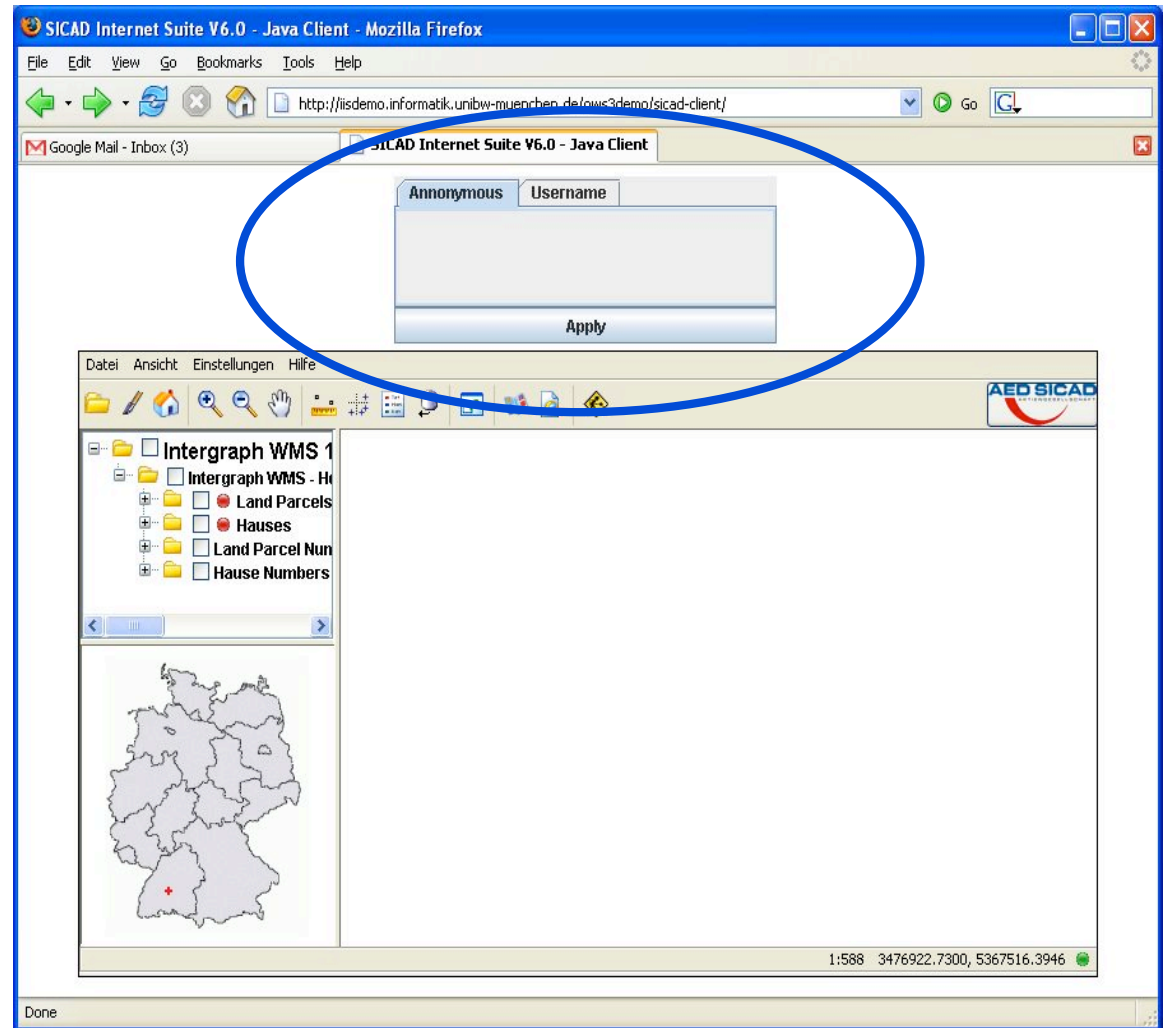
SICAD Internet Suite V6.0 - Java Client - Mozilla Firefox

File Edit View Go Bookmarks Tools Help

http://iisdemo.informatik.unibw-muenchen.de/ows3demo/sicad-client/

Go

Google Mail - Inbox (3)

SICAD Internet Suite V6.0 - Java Client

Annonymous Username

Apply

Datei Ansicht Einstellungen Hilfe

AED SICAD

Intergraph WMS 1

Intergraph WMS - H

Land Parcels

Hauses

Land Parcel Num

Hause Numbers

1:588 3476922.7300, 5367516.3946

Done